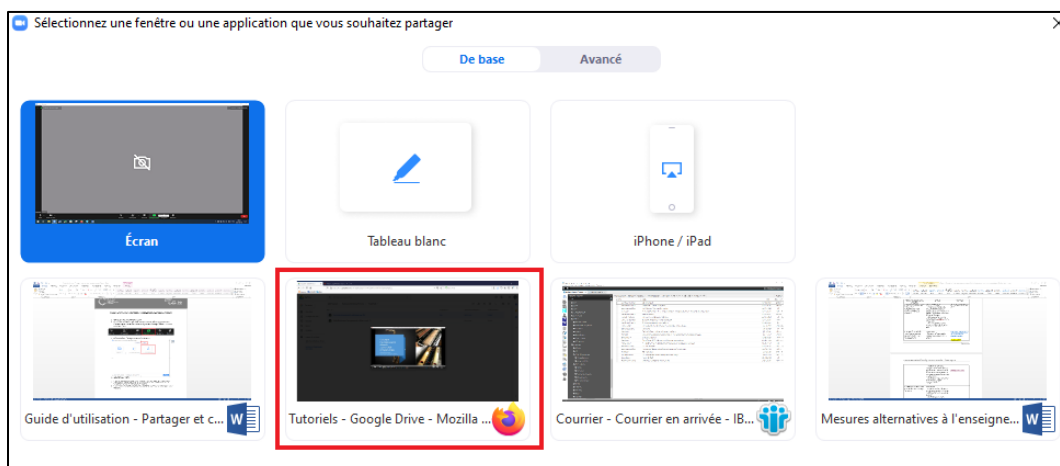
Sélectionnez une fenêtre ou une application que vous souhaitez partager

×

De base
Avancé

Écran

Tableau blanc

iPhone / iPad

Guide d'utilisation - Partager et c...

Tutoriels - Google Drive - Mozilla ...

Courrier - Courrier en arrivée - IB...

Mesures alternatives à l'enseigne...